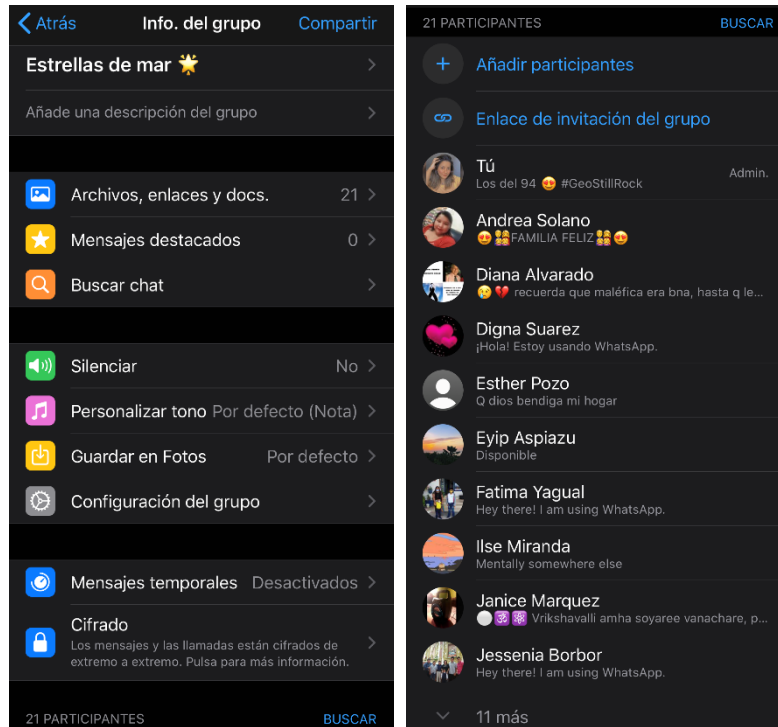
Atrás Info. del grupo Compartir

Estrellas de mar 🌟

Añade una descripción del grupo

Archivos, enlaces y docs. 21

Mensajes destacados 0

Buscar chat

Silenciar No

Personalizar tono Por defecto (Nota)

Guardar en Fotos Por defecto

Configuración del grupo

Mensajes temporales Desactivados

Cifrado
Los mensajes y las llamadas están cifrados de extremo a extremo. Pulsa para más información.

21 PARTICIPANTES BUSCAR

21 PARTICIPANTES BUSCAR

Añadir participantes

Enlace de invitación del grupo

Tú
Los del 94 😍 #GeoStillRock Admin.

Andrea Solano
😍👯FAMILIA FELIZ👯😍

Diana Alvarado
😢💔 recuerda que maléfica era bna, hasta q le...

Digna Suarez
¡Hola! Estoy usando WhatsApp.

Esther Pozo
Q dios bendiga mi hogar

Eyip Aspiazu
Disponible

Fatima Yagual
Hey there! I am using WhatsApp.

Ilse Miranda
Mentally somewhere else

Janice Marquez
⚪🕉☸ Vrikshavalli amha soyaree vanachare, p...

Jessenia Borbor
Hey there! I am using WhatsApp.

11 más